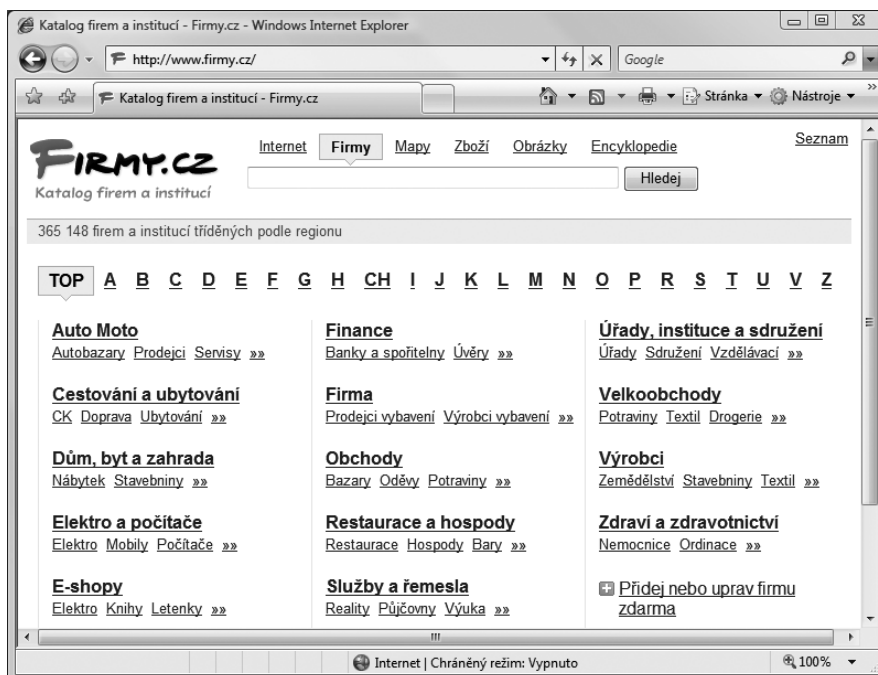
Katalog firem a institucí - Firmy.cz - Windows Internet Explorer

http://www.firmy.cz/

Google

Katalog firem a institucí - Firmy.cz

Stránka ▾ Nástroje ▾

FIRMY.CZ
Katalog firem a institucí

Internet Firmy Mapy Zboží Obrázky Encyklopedie

Seznam

Hledej

365 148 firem a institucí tříděných podle regionu

TOP A B C D E F G H CH I J K L M N O P R S T U V Z

Auto Moto
Autobazary Prodejci Servisy »»

Cestování a ubytování
CK Doprava Ubytování »»

Dům, byt a zahrada
Nábytek Stavebniny »»

Elektro a počítače
Elektro Mobily Počítače »»

E-shopy
Elektro Knihy Letenky »»

Finance
Banky a spořitelny Úvěry »»

Firma
Prodejci vybavení Výrobci vybavení »»

Obchody
Bazary Oděvy Potraviny »»

Restaurace a hospody
Restaurace Hospody Bary »»

Služby a řemesla
Reality Půjčovny Výuka »»

Úřady, instituce a sdružení
Úřady Sdružení Vzdělávací »»

Velkoobchody
Potraviny Textil Drogerie »»

Výrobci
Zemědělství Stavebniny Textil »»

Zdraví a zdravotnictví
Nemocnice Ordinace »»

Přidej nebo uprav firmu zdarma

Internet | Chráněný režim: Vypnuto

100%